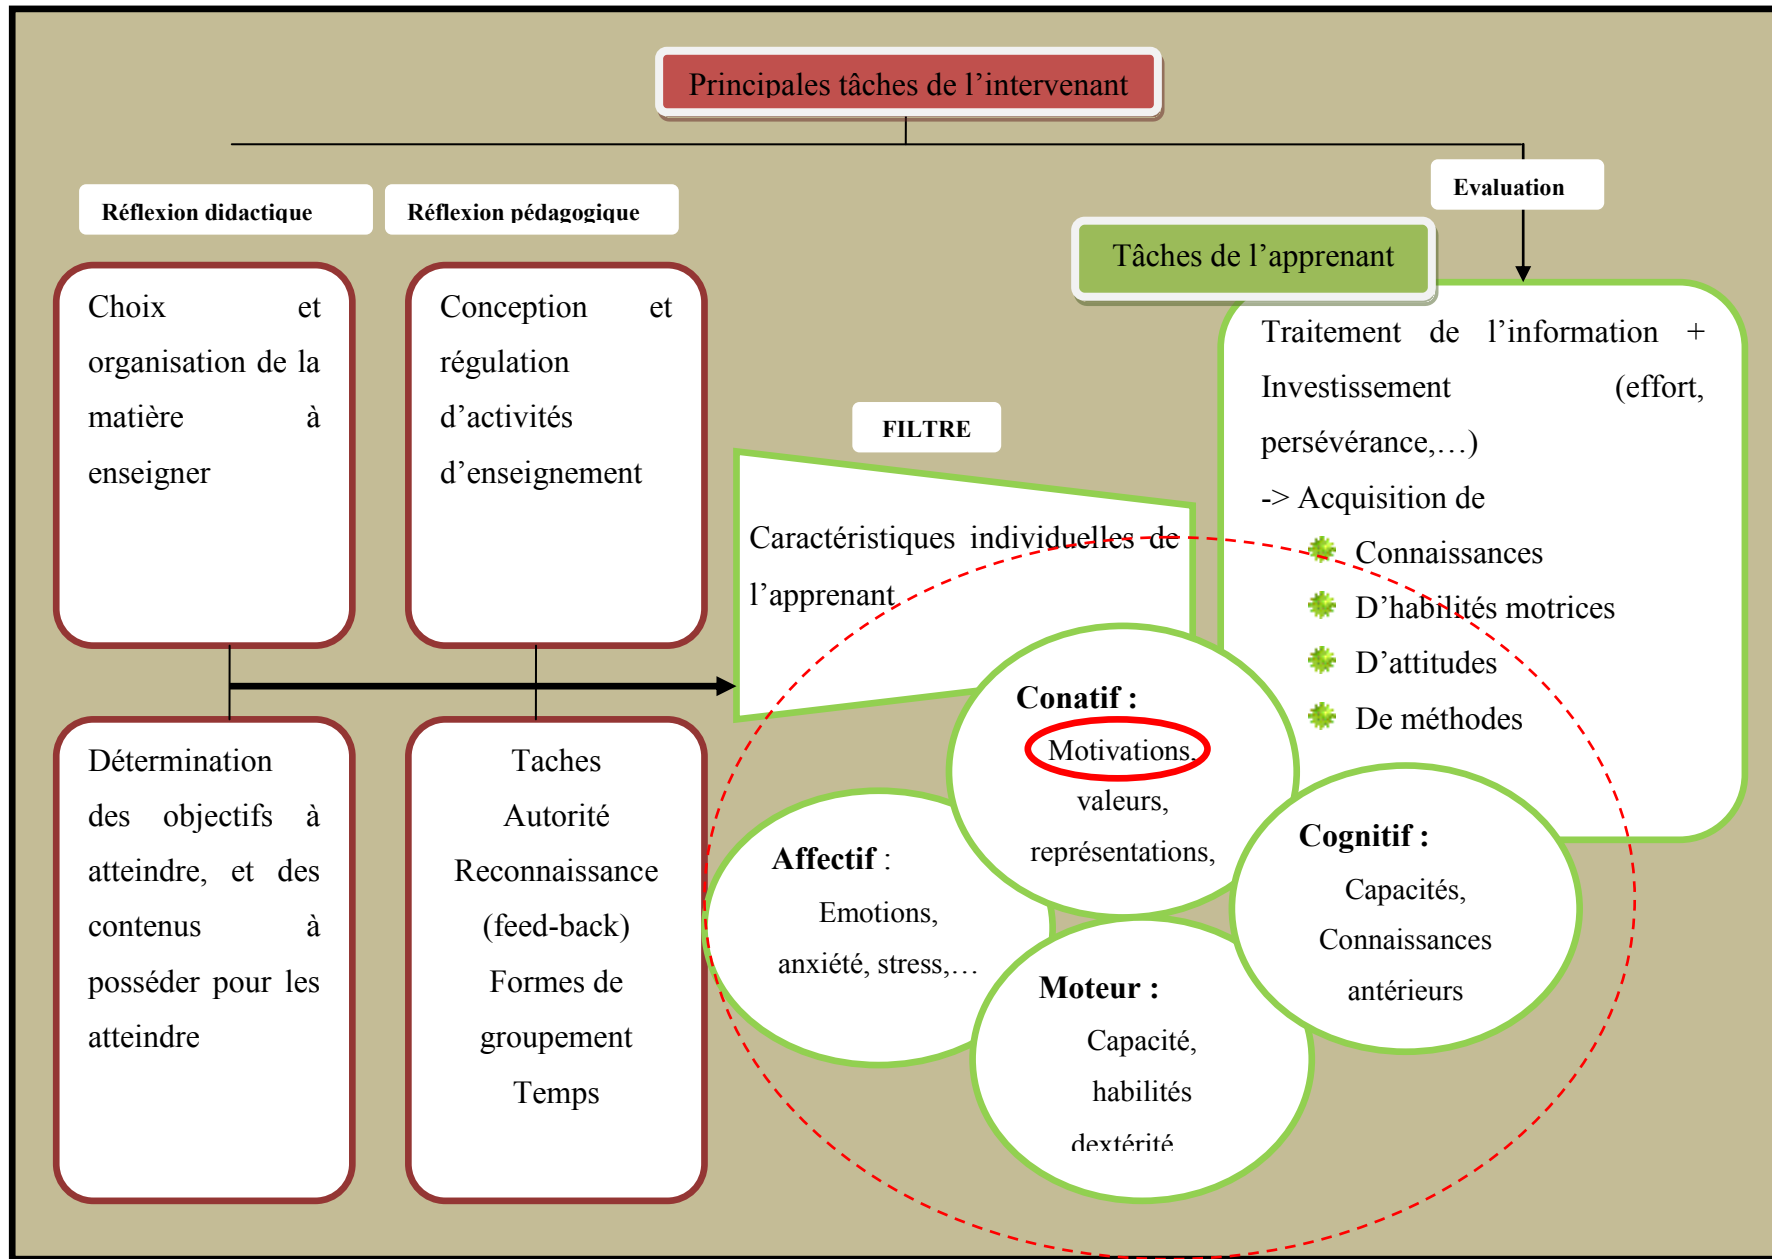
Principales tâches de l'intervenant

Réflexion didactique

Réflexion pédagogique

Evaluation

Tâches de l'apprenant

Choix et organisation de la matière à enseigner

Conception et régulation d'activités d'enseignement

FILTRE

Traitement de l'information + Investissement (effort, persévérance,…)

-> Acquisition de

Connaissances

D'habilités motrices

D'attitudes

De méthodes

Caractéristiques individuelles de l'apprenant

Détermination des objectifs à atteindre, et des contenus à posséder pour les atteindre

Taches
Autorité
Reconnaissance
(feed-back)
Formes de groupement
Temps

Conatif :
Motivations, valeurs, représentations,

Affectif :
Emotions, anxiété, stress,…

Cognitif :
Capacités, Connaissances antérieurs

Moteur :
Capacité, habilités dextérité